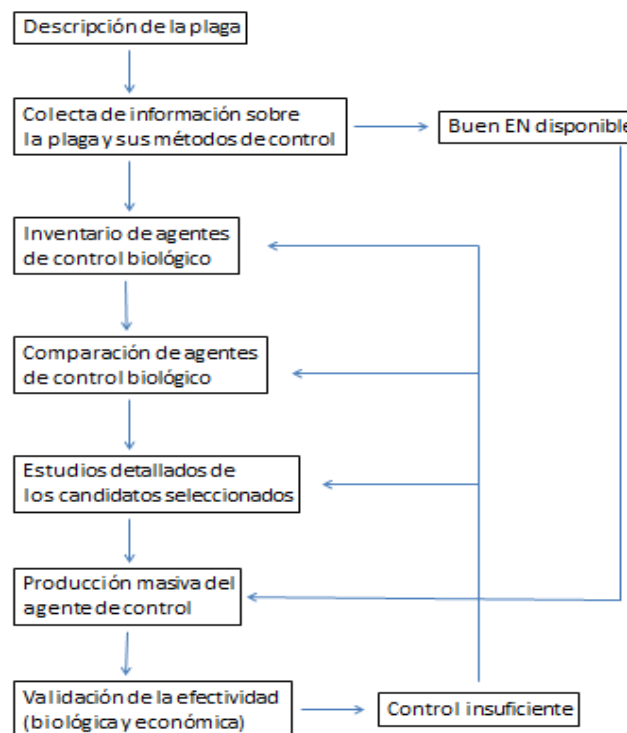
Descripción de la plaga

Colecta de información sobre la plaga y sus métodos de control

Buen EN disponible

Inventario de agentes de control biológico

Comparación de agentes de control biológico

Estudios detallados de los candidatos seleccionados

Producción masiva del agente de control

Validación de la efectividad (biológica y económica)

Control insuficiente